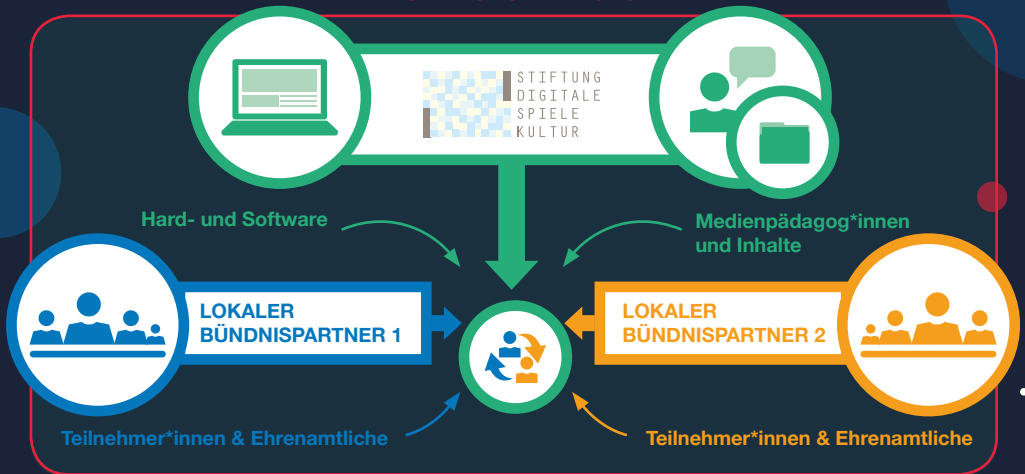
STIFTUNG DIGITALE SPIELE KULTUR

Hard- und Software

Medienpädagog*innen und Inhalte

LOKALER BÜNDNISPARTNER 1

LOKALER BÜNDNISPARTNER 2

Teilnehmer*innen & Ehrenamtliche

Teilnehmer*innen & Ehrenamtliche